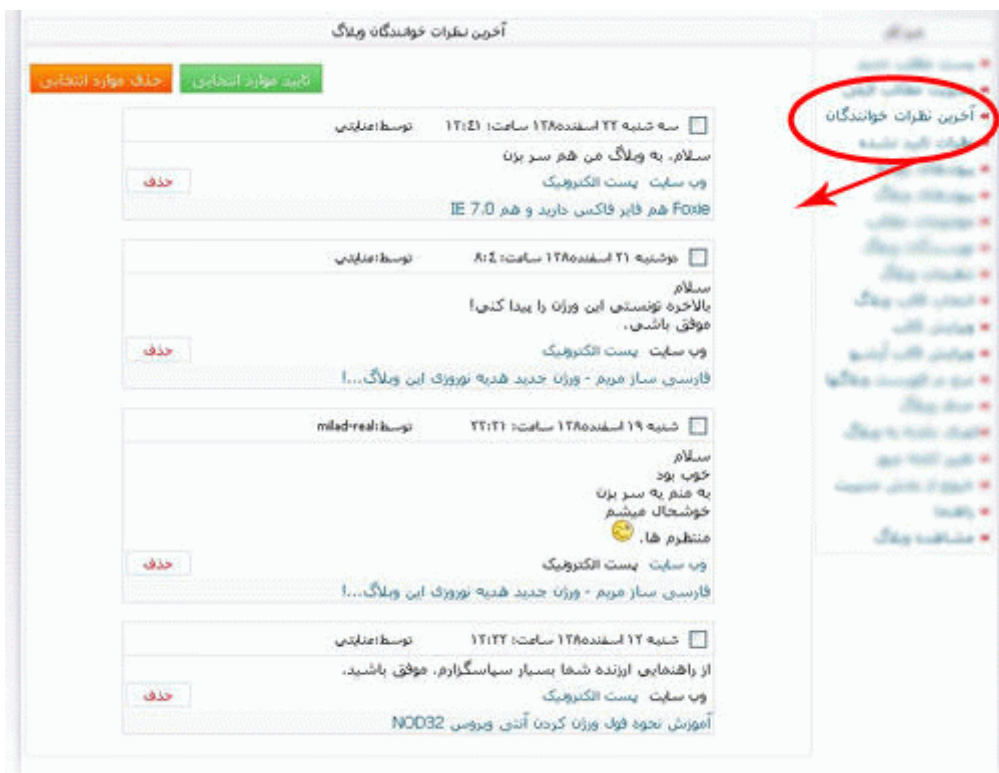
آخرین نظرات خوانندگان وبلاگ

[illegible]

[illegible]

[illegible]

آخرین نظرات خوانندگان

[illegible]

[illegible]

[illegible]

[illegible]

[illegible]

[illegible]

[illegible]

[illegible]

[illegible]

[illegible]

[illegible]

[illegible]

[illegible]

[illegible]

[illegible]

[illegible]

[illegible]

تایید موارد انتخابی

حذف موارد انتخابی

سه شنبه ۲۲ اسفند۱۳۸۵ ساعت: ۱۲:۴۱ توسط:منایتی

سلام، به وبلاگ من هم سر بزن

وب سایت پست الکترونیک

حذف

Foxie هم فایر فاکس دارید و هم IE 7.0

دوشنبه ۲۱ اسفند۱۳۸۵ ساعت: ۸:٤ توسط:منایتی

سلام

بالاخره تونستی این ورژن را پیدا کنی!

موفق باشی.

وب سایت پست الکترونیک

حذف

فارسی ساز مریم - ورژن جدید هدیه نوروزی این وبلاگ...!

شنبه ۱۹ اسفند۱۳۸۵ ساعت: ۲۲:۲۱ توسط:milad-real

سلام

خوب بود

به منم یه سر بزن

خوشحال میشم

منتظرم ها.

وب سایت پست الکترونیک

حذف

فارسی ساز مریم - ورژن جدید هدیه نوروزی این وبلاگ...!

شنبه ۱۲ اسفند۱۳۸۵ ساعت: ۱۲:۲۲ توسط:منایتی

از راهنمایی ارزنده شما بسیار سپاسگزارم. موفق باشید.

وب سایت پست الکترونیک

حذف

آموزش نحوه فول ورژن کردن آنتی ویروس NOD32